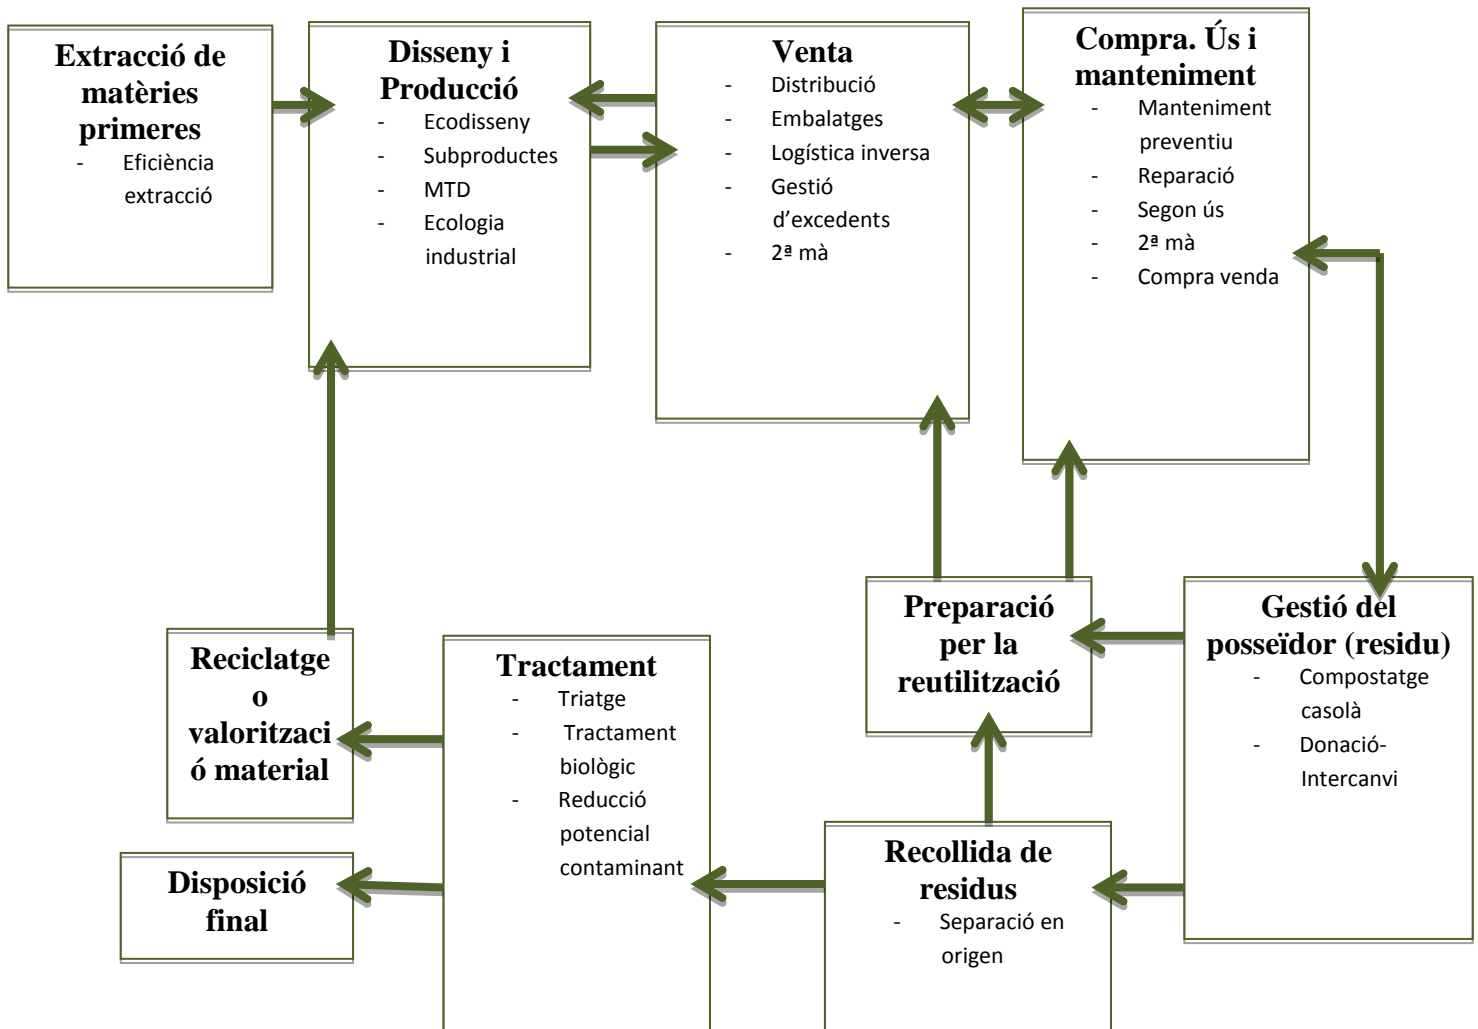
Extracció de matèries primeres
- Eficiència extracció

Disseny i Producció
- Ecodisseny
- Subproductes
- MTD
- Ecologia industrial

Venta
- Distribució
- Embalatges
- Logística inversa
- Gestió d'excedents
- 2ª mà

Compra. Ús i manteniment
- Manteniment preventiu
- Reparació
- Segon ús
- 2ª mà
- Compra venda

Preparació per la reutilització

Gestió del posseïdor (residu)
- Compostatge casolà
- Donació-Intercanvi

Reciclatge o valoritzaci ó material

Tractament
- Triatge
- Tractament biològic
- Reducció potencial contaminant

Disposició final

Recollida de residus
- Separació en origen